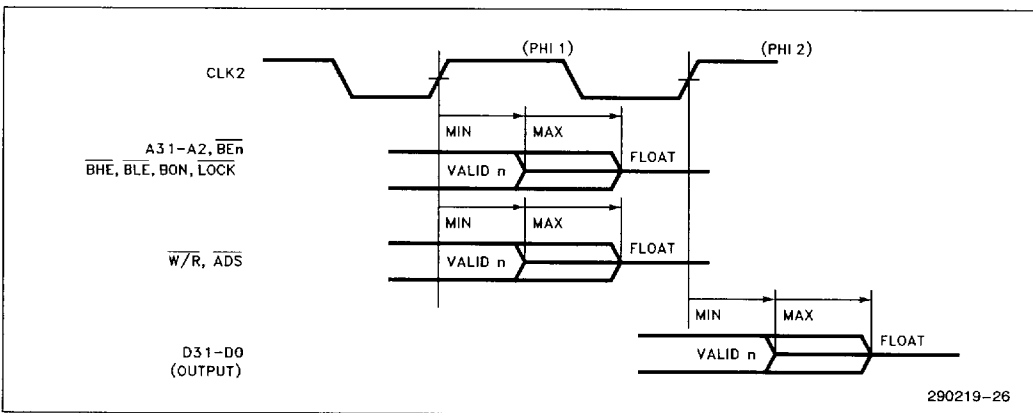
(PHI 1)

(PHI 2)

CLK2

MIN MAX

A31–A2, $\overline{BEn}$
$\overline{BHE}$, $\overline{BLE}$, BON, $\overline{LOCK}$

VALID n

FLOAT

MIN MAX

$\overline{W/R}$, $\overline{ADS}$

VALID n

FLOAT

MIN MAX

D31–D0
(OUTPUT)

VALID n

FLOAT

290219–26